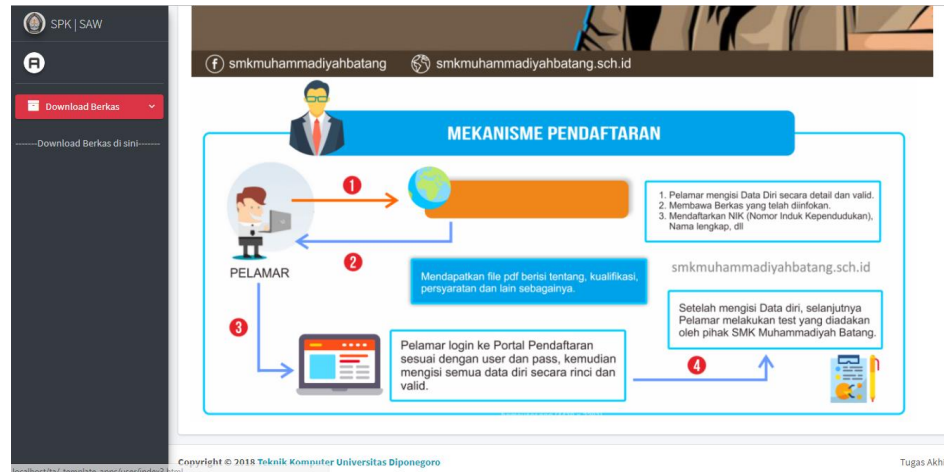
SPK | SAW

Download Berkas

--------Download Berkas di sini--------

smkmuhammadiyahbatang

smkmuhammadiyahbatang.sch.id

MEKANISME PENDAFTARAN

1

2

3

4

PELAMAR

1. Pelamar mengisi Data Diri secara detail dan valid.
2. Membawa Berkas yang telah diinfokan.
3. Mendaftarkan NIK (Nomor Induk Kependudukan), Nama lengkap, dll

Mendapatkan file pdf berisi tentang, kualifikasi, persyaratan dan lain sebagainya.

smkmuhammadiyahbatang.sch.id

Setelah mengisi Data diri, selanjutnya Pelamar melakukan test yang diadakan oleh pihak SMK Muhammadiyah Batang.

Pelamar login ke Portal Pendaftaran sesuai dengan user dan pass, kemudian mengisi semua data diri secara rinci dan valid.

Copyright © 2018 Teknik Komputer Universitas Diponegoro

Tugas Akh

localhost/ta/_template_spp/userIndex2.html